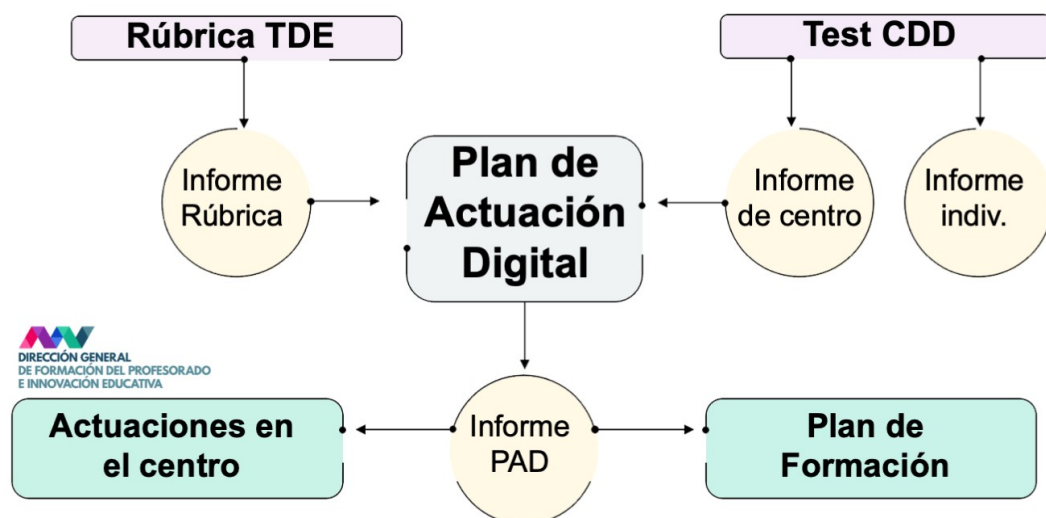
Rúbrica TDE

Test CDD

Informe Rúbrica

Plan de Actuación Digital

Informe de centro

Informe indiv.

DIRECCIÓN GENERAL
DE FORMACIÓN DEL PROFESORADO
E INNOVACIÓN EDUCATIVA

Actuaciones en el centro

Informe PAD

Plan de Formación